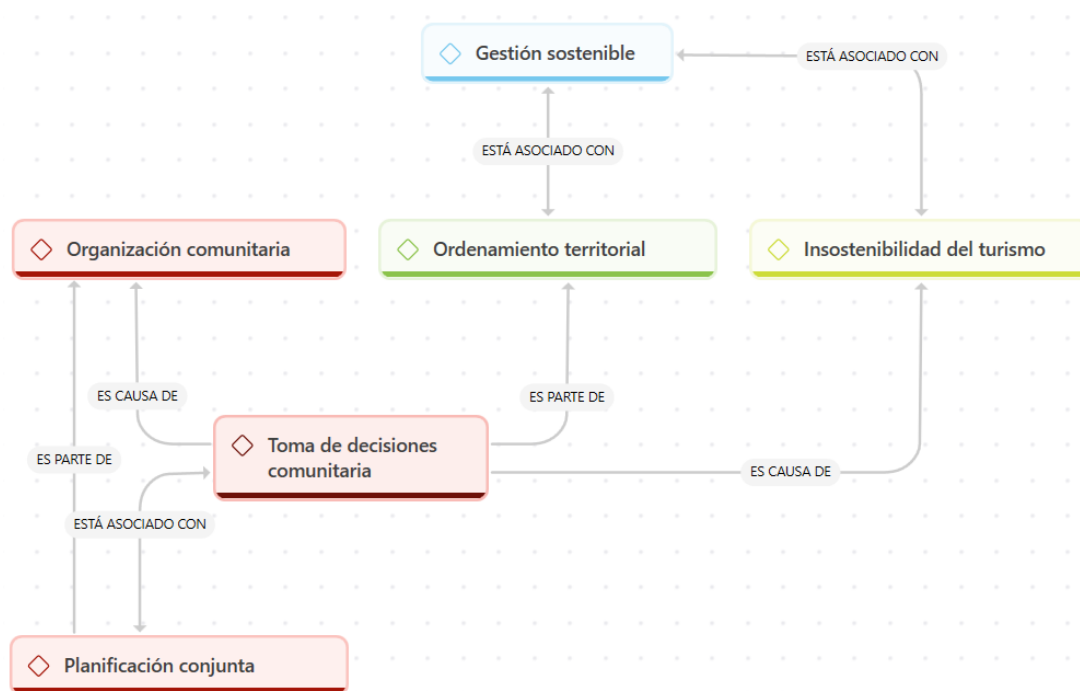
Gestión sostenible

ESTÁ ASOCIADO CON

ESTÁ ASOCIADO CON

Organización comunitaria

Ordenamiento territorial

Insostenibilidad del turismo

ES CAUSA DE

ES PARTE DE

ES PARTE DE

Toma de decisiones comunitaria

ES CAUSA DE

ESTÁ ASOCIADO CON

Planificación conjunta